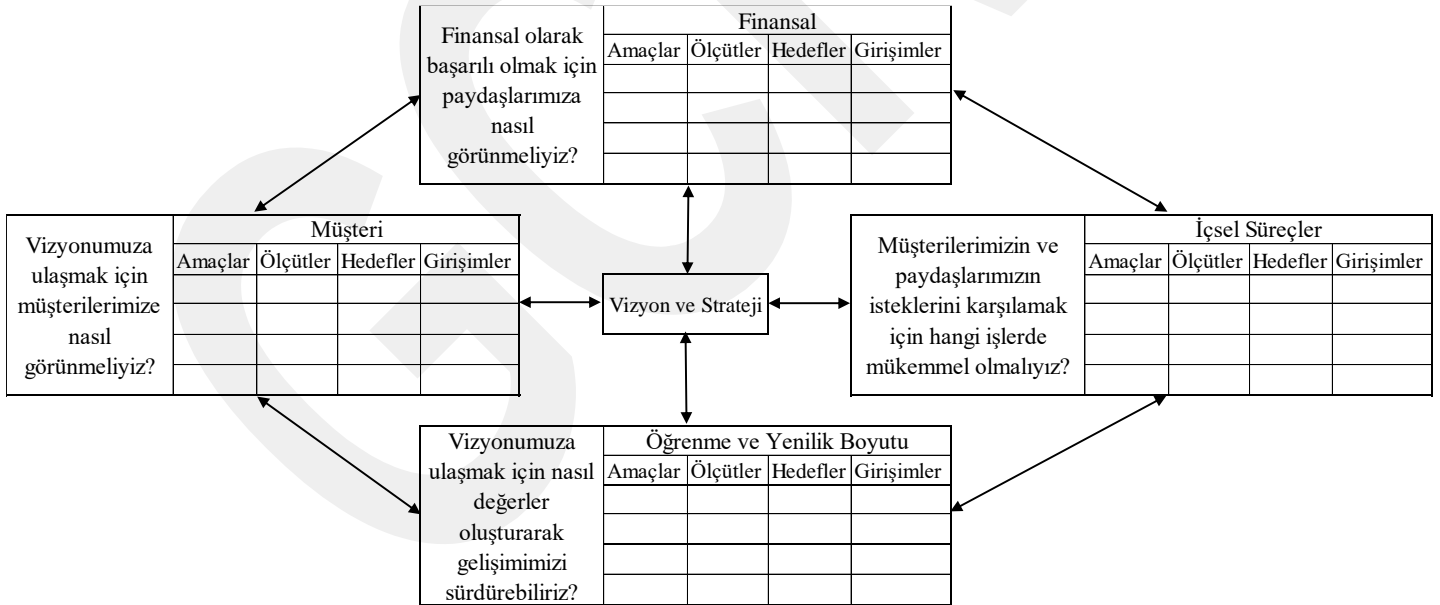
Finansal olarak başarılı olmak için paydaşlarımıza nasıl görünmeliyiz?

| Finansal | | | |
|---|---|---|---|
| Amaçlar | Ölçütler | Hedefler | Girişimler |
| | | | |
| | | | |
| | | | |
| | | | |

Vizyonumuza ulaşmak için müşterilerimize nasıl görünmeliyiz?

| Müşteri | | | |
|---|---|---|---|
| Amaçlar | Ölçütler | Hedefler | Girişimler |
| | | | |
| | | | |
| | | | |
| | | | |

Vizyon ve Strateji

Müşterilerimizin ve paydaşlarımızın isteklerini karşılamak için hangi işlerde mükemmel olmalıyız?

| İçsel Süreçler | | | |
|---|---|---|---|
| Amaçlar | Ölçütler | Hedefler | Girişimler |
| | | | |
| | | | |
| | | | |
| | | | |

Vizyonumuza ulaşmak için nasıl değerler oluşturarak gelişimimizi sürdürebiliriz?

| Öğrenme ve Yenilik Boyutu | | | |
|---|---|---|---|
| Amaçlar | Ölçütler | Hedefler | Girişimler |
| | | | |
| | | | |
| | | | |
| | | | |